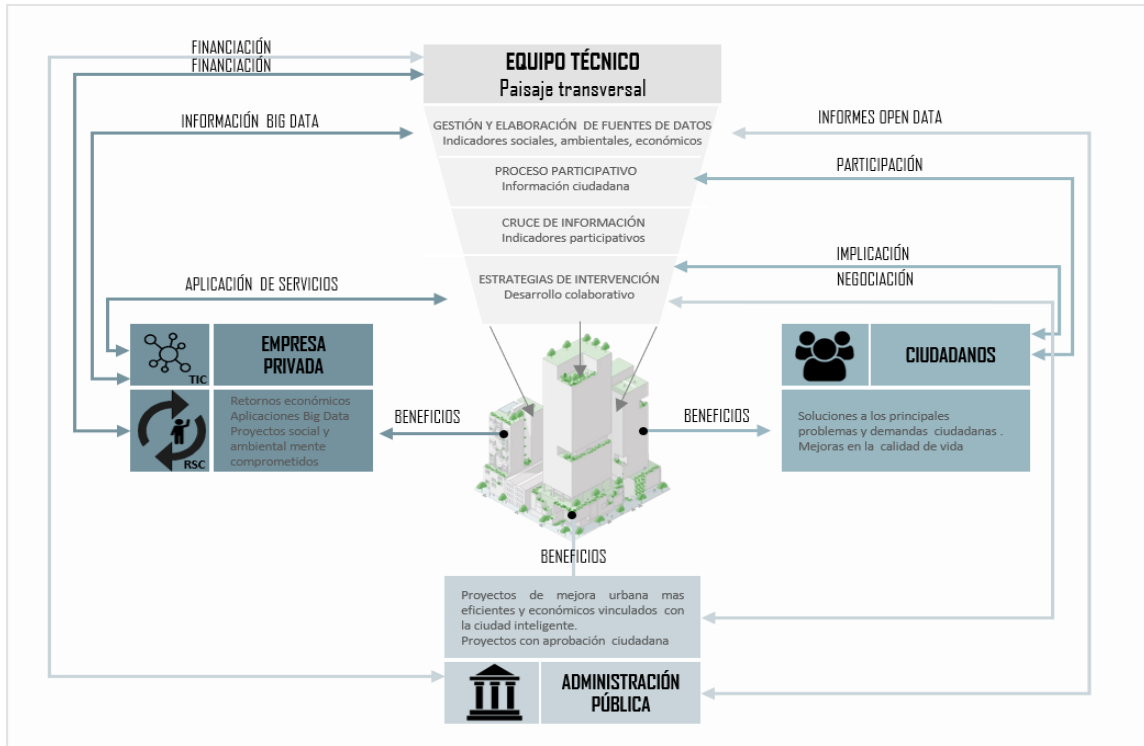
FINANCIACIÓN
FINANCIACIÓN

EQUIPO TÉCNICO
Paisaje transversal

INFORMACIÓN BIG DATA

GESTIÓN Y ELABORACIÓN DE FUENTES DE DATOS
Indicadores sociales, ambientales, económicos

INFORMES OPEN DATA

PROCESO PARTICIPATIVO
Información ciudadana

PARTICIPACIÓN

CRUCE DE INFORMACIÓN
Indicadores participativos

IMPLICACIÓN

APLICACIÓN DE SERVICIOS

ESTRATEGIAS DE INTERVENCIÓN
Desarrollo colaborativo

NEGOCIACIÓN

TIC

EMPRESA PRIVADA

CIUDADANOS

RSC

Retornos económicos
Aplicaciones Big Data
Proyectos social y ambiental mente comprometidos

BENEFICIOS

BENEFICIOS

Soluciones a los principales problemas y demandas ciudadanas .
Mejoras en la calidad de vida

BENEFICIOS

Proyectos de mejora urbana mas eficientes y económicos vinculados con la ciudad inteligente.
Proyectos con aprobación ciudadana

ADMINISTRACIÓN PÚBLICA